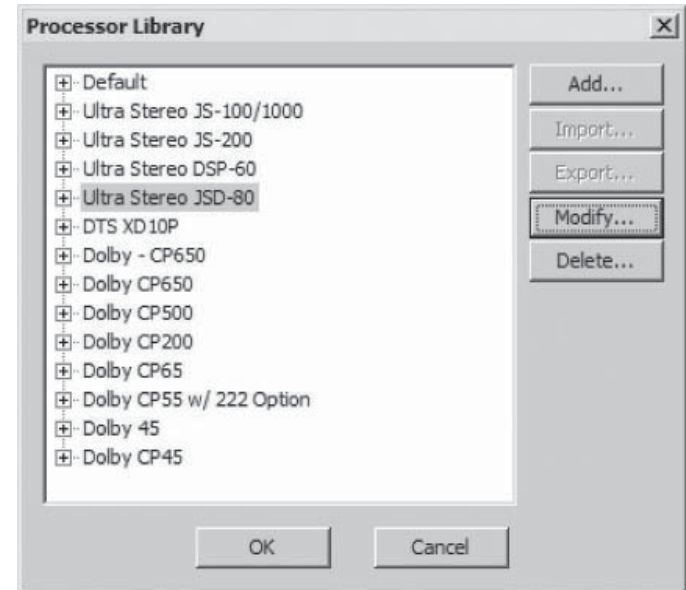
Processor Library

X

Default
Ultra Stereo JS-100/1000
Ultra Stereo JS-200
Ultra Stereo DSP-60
Ultra Stereo JSD-80
DTS XD10P
Dolby - CP650
Dolby CP650
Dolby CP500
Dolby CP200
Dolby CP65
Dolby CP55 w/ 222 Option
Dolby 45
Dolby CP45

Add...
Import...
Export...
Modify...
Delete...

OK
Cancel